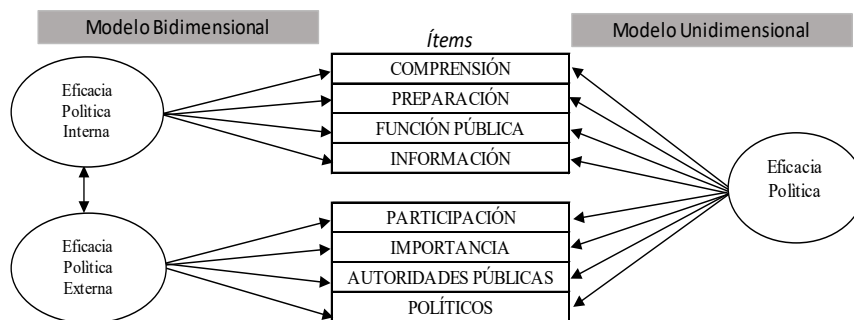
Modelo Bidimensional

Ítems

Modelo Unidimensional

Eficacia Politica Interna

COMPRENSIÓN

PREPARACIÓN

FUNCIÓN PÚBLICA

INFORMACIÓN

Eficacia Politica

Eficacia Politica Externa

PARTICIPACIÓN

IMPORTANCIA

AUTORIDADES PÚBLICAS

POLÍTICOS